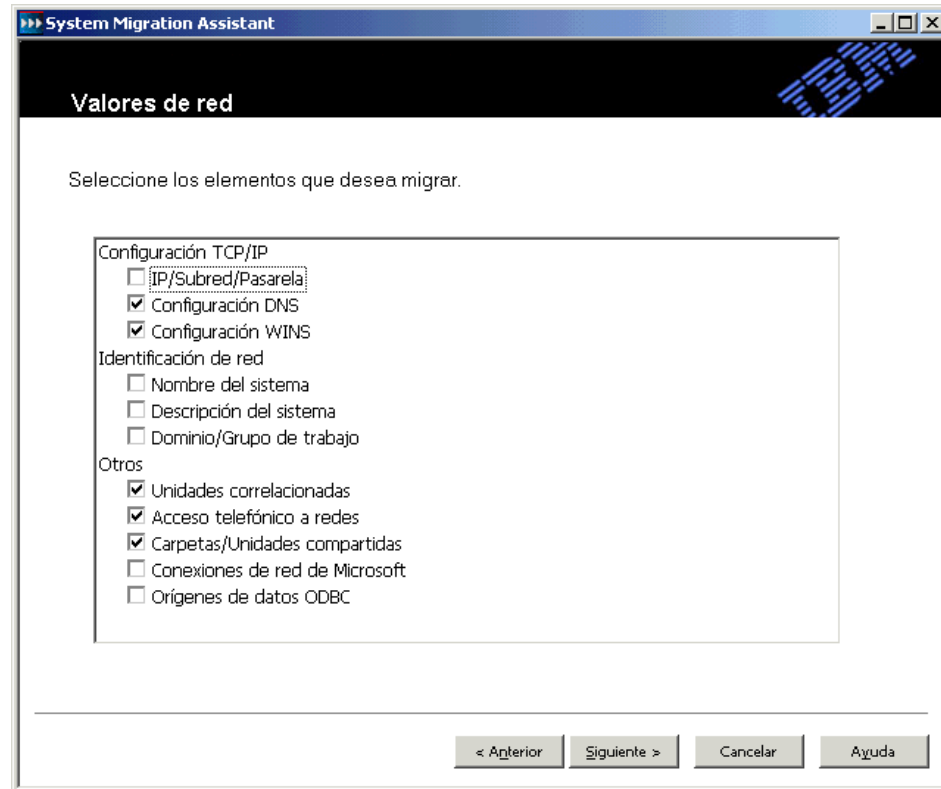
System Migration Assistant

IBM

Valores de red

Seleccione los elementos que desea migrar.

Configuración TCP/IP
☐ IP/Subred/Pasarela
☑ Configuración DNS
☑ Configuración WINS
Identificación de red
☐ Nombre del sistema
☐ Descripción del sistema
☐ Dominio/Grupo de trabajo
Otros
☑ Unidades correlacionadas
☑ Acceso telefónico a redes
☑ Carpetas/Unidades compartidas
☐ Conexiones de red de Microsoft
☐ Orígenes de datos ODBC

< Anterior | Siguiente > | Cancelar | Ayuda